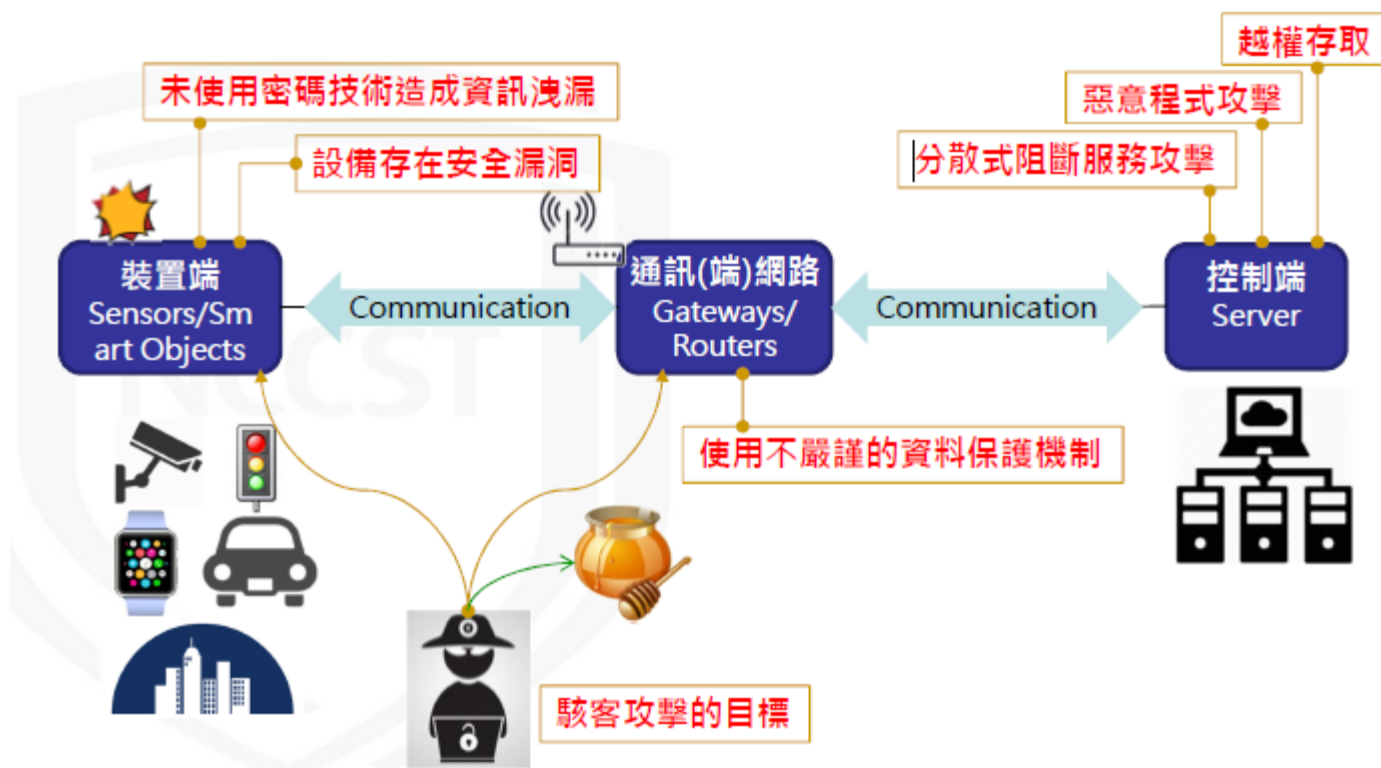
未使用密碼技術造成資訊洩漏

設備存在安全漏洞

越權存取

惡意程式攻擊

分散式阻斷服務攻擊

裝置端
Sensors/Smart Objects

Communication

通訊(端)網路
Gateways/Routers

Communication

控制端
Server

使用不嚴謹的資料保護機制

駭客攻擊的目標